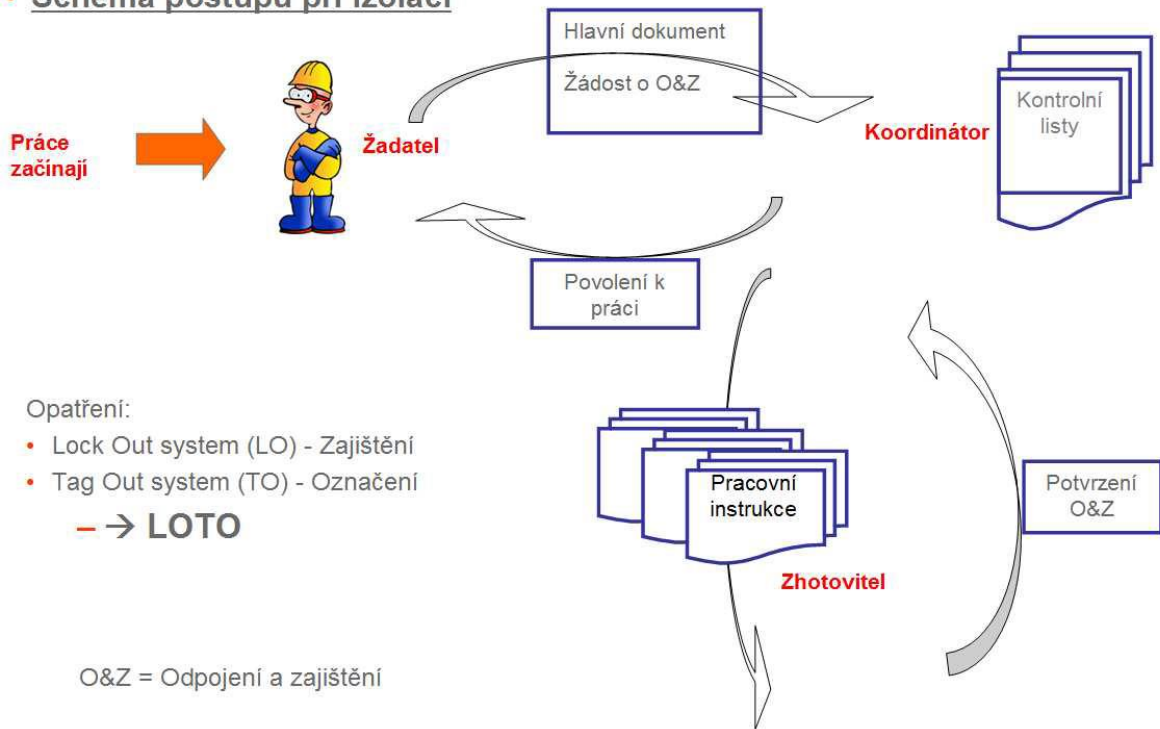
Schéma postupu při izolaci

Hlavní dokument

Žádost o O&Z

Práce začínají

Žadatel

Koordinátor

Kontrolní listy

Povolení k práci

Opatření:
- Lock Out system (LO) - Zajištění
- Tag Out system (TO) - Označení
– → LOTO

Pracovní instrukce

Zhotovitel

Potvrzení O&Z

O&Z = Odpojení a zajištění